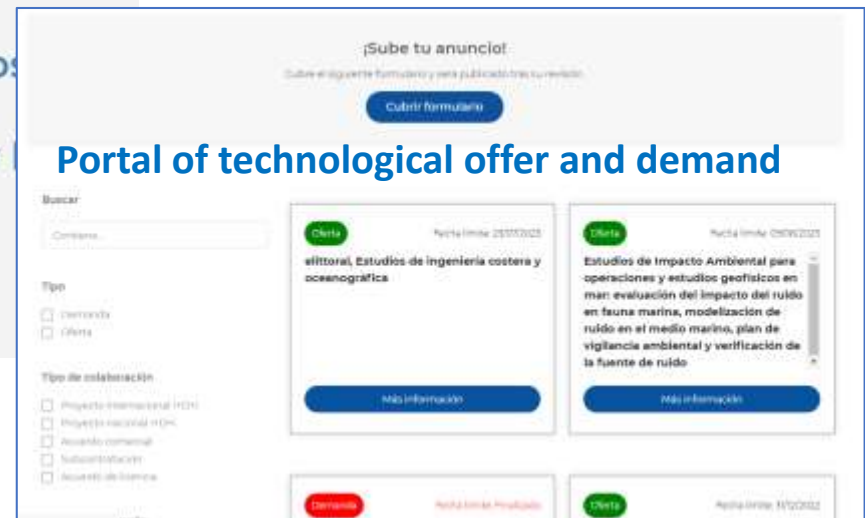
¡Sube tu anuncio!

Cubre el siguiente formulario y será publicado tras su revisión

Cubrir formulario

Portal of technological offer and demand

Buscar

Contiene...

Tipo

Demanda

Oferta

Tipo de colaboración

Proyecto internacional I+D+i

Proyecto nacional I+D+i

Acuerdo comercial

Subcontratación

Acuerdo de licencia

Oferta

Fecha límite: 25/07/2025

elittoral, Estudios de ingeniería costera y oceanográfica

Más información

Oferta

Fecha límite: 09/09/2025

Estudios de Impacto Ambiental para operaciones y estudios geofísicos en mar: evaluación del impacto del ruido en fauna marina, modelización de ruido en el medio marino, plan de vigilancia ambiental y verificación de la fuente de ruido

Más información

Demanda

Fecha límite: Finalizado

Oferta

Fecha límite: 31/12/2022